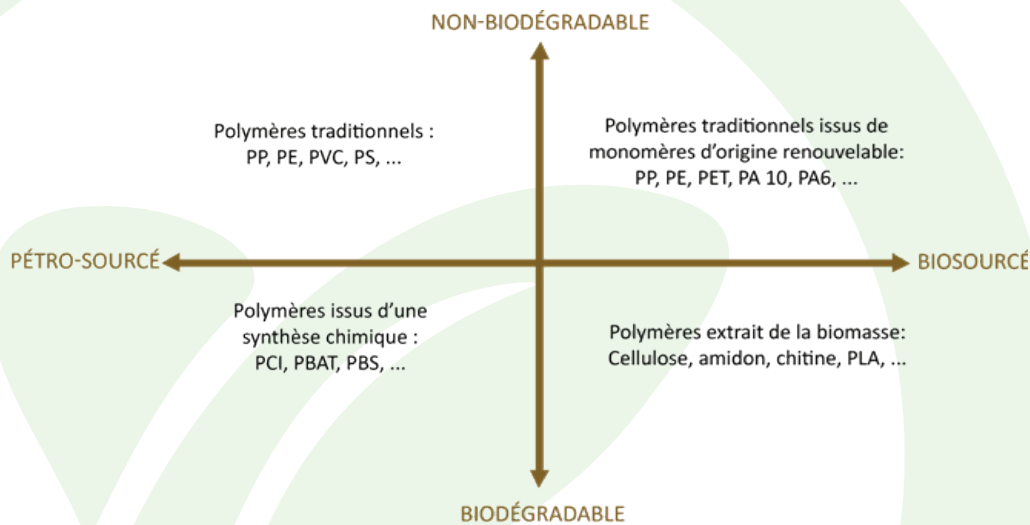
NON-BIODÉGRADABLE

Polymères traditionnels :
PP, PE, PVC, PS, ...

Polymères traditionnels issus de monomères d'origine renouvelable:
PP, PE, PET, PA 10, PA6, ...

PÉTRO-SOURCÉ

BIOSOURCÉ

Polymères issus d'une synthèse chimique :
PCI, PBAT, PBS, ...

Polymères extrait de la biomasse:
Cellulose, amidon, chitine, PLA, ...

BIODÉGRADABLE